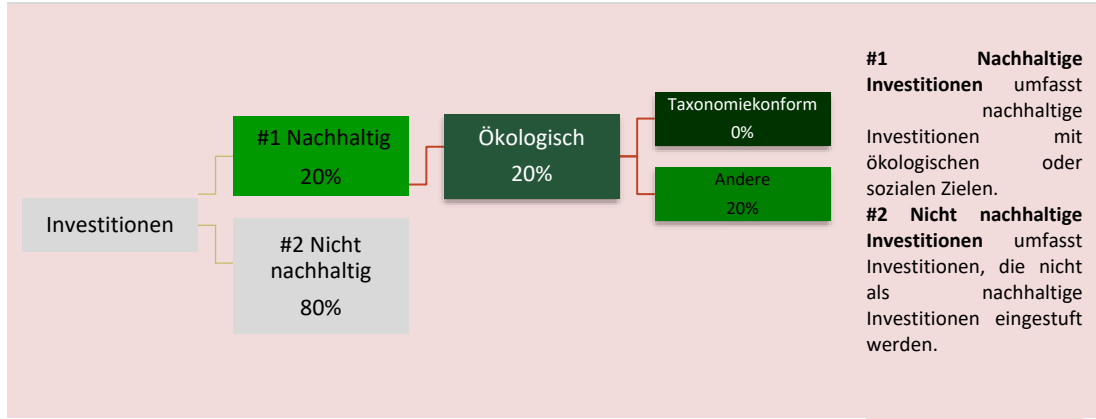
Investitionen

#1 Nachhaltig
20%

#2 Nicht nachhaltig
80%

Ökologisch
20%

Taxonomiekonform
0%

Andere
20%

**#1 Nachhaltige Investitionen** umfasst nachhaltige Investitionen mit ökologischen oder sozialen Zielen.
**#2 Nicht nachhaltige Investitionen** umfasst Investitionen, die nicht als nachhaltige Investitionen eingestuft werden.